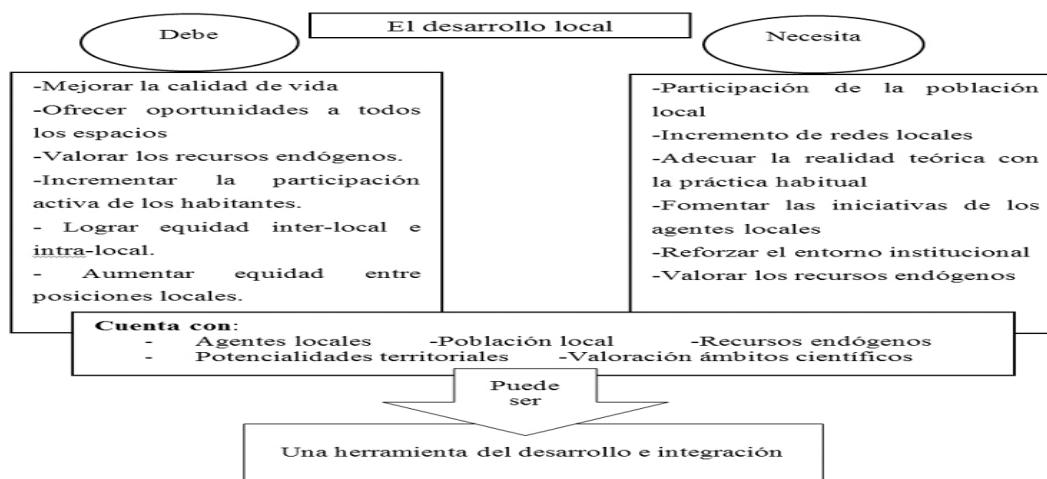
Debe

El desarrollo local

Necesita

-Mejorar la calidad de vida
-Ofrecer oportunidades a todos los espacios
-Valorar los recursos endógenos.
-Incrementar la participación activa de los habitantes.
- Lograr equidad inter-local e intra-local.
- Aumentar equidad entre posiciones locales.

-Participación de la población local
-Incremento de redes locales
-Adecuar la realidad teórica con la práctica habitual
-Fomentar las iniciativas de los agentes locales
-Reforzar el entorno institucional
-Valorar los recursos endógenos

Cuenta con:
- Agentes locales -Población local -Recursos endógenos
- Potencialidades territoriales -Valoración ámbitos científicos

Puede ser

Una herramienta del desarrollo e integración